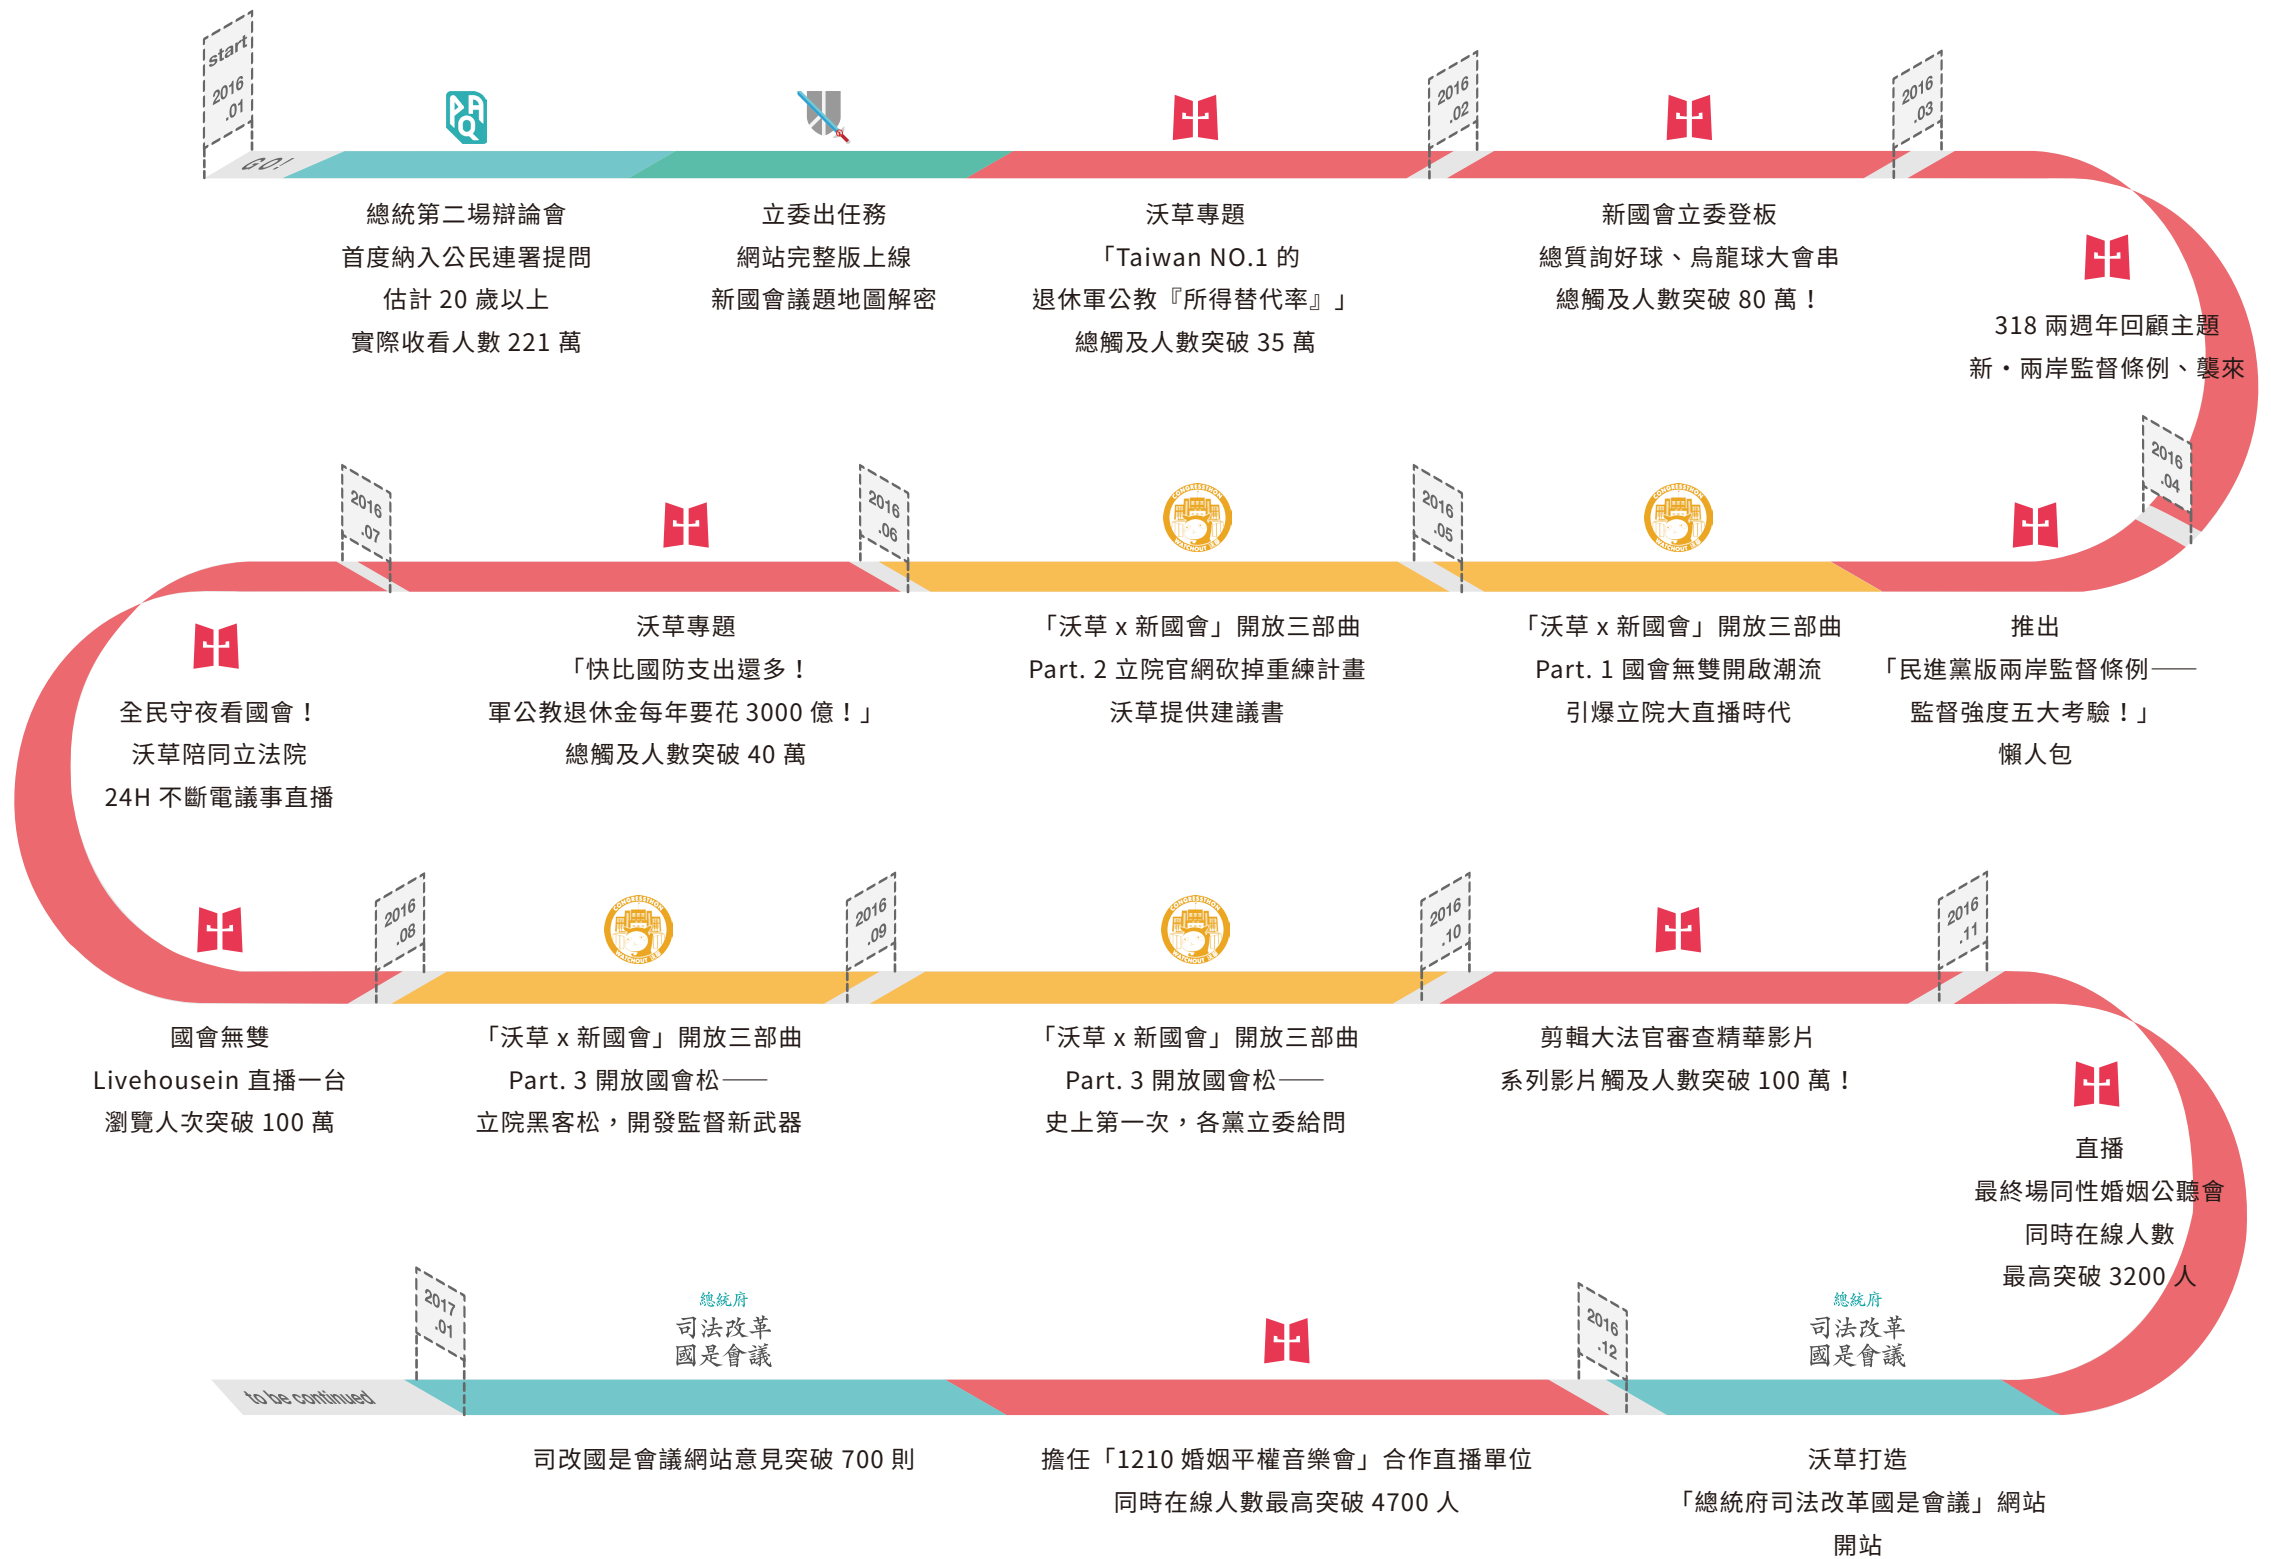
start
2016.01

GO!

2016.02

2016.03

總統第二場辯論會
首度納入公民連署提問
估計 20 歲以上
實際收看人數 221 萬

立委出任務
網站完整版上線
新國會議題地圖解密

沃草專題
「Taiwan NO.1 的
退休軍公教『所得替代率』」
總觸及人數突破 35 萬

新國會立委登板
總質詢好球、烏龍球大會串
總觸及人數突破 80 萬！

318 兩週年回顧主題
新・兩岸監督條例、襲來

2016.04

2016.05

2016.06

2016.07

全民守夜看國會！
沃草陪同立法院
24H 不斷電議事直播

沃草專題
「快比國防支出還多！
軍公教退休金每年要花 3000 億！」
總觸及人數突破 40 萬

「沃草 x 新國會」開放三部曲
Part. 2 立院官網砍掉重練計畫
沃草提供建議書

「沃草 x 新國會」開放三部曲
Part. 1 國會無雙開啟潮流
引爆立院大直播時代

推出
「民進黨版兩岸監督條例——
監督強度五大考驗！」
懶人包

2016.08

2016.09

2016.10

2016.11

國會無雙
Livehousein 直播一台
瀏覽人次突破 100 萬

「沃草 x 新國會」開放三部曲
Part. 3 開放國會松——
立院黑客松，開發監督新武器

「沃草 x 新國會」開放三部曲
Part. 3 開放國會松——
史上第一次，各黨立委給問

剪輯大法官審查精華影片
系列影片觸及人數突破 100 萬！

直播
最終場同性婚姻公聽會
同時在線人數
最高突破 3200 人

2017.01

總統府
司法改革
國是會議

2016.12

總統府
司法改革
國是會議

to be continued

司改國是會議網站意見突破 700 則

擔任「1210 婚姻平權音樂會」合作直播單位
同時在線人數最高突破 4700 人

沃草打造
「總統府司法改革國是會議」網站
開站